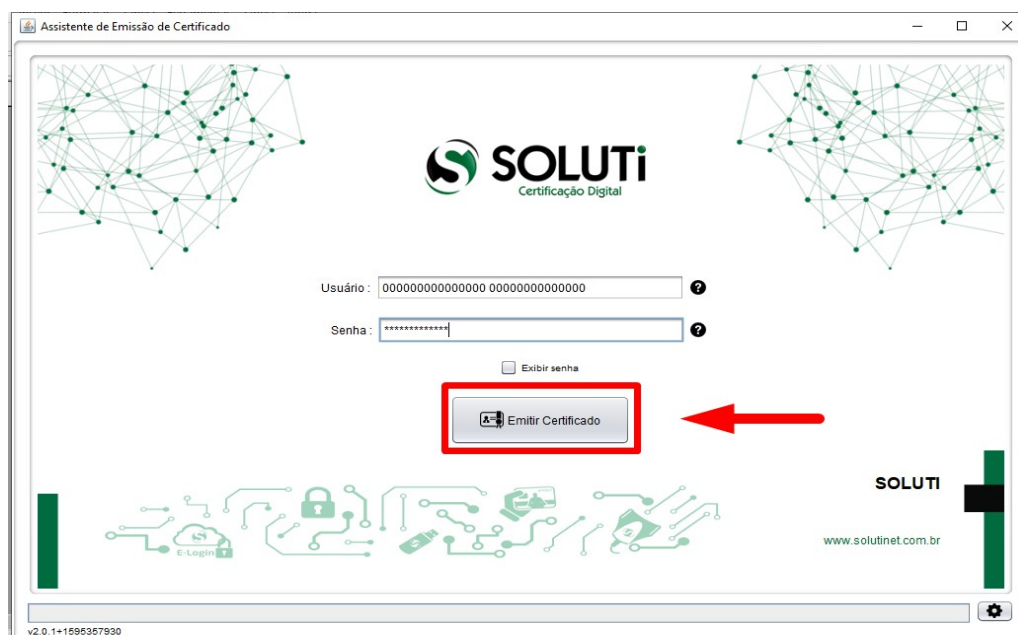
Assistente de Emissão de Certificado

SOLUTi
Certificação Digital

Usuário : 000000000000000 00000000000000

Senha : *************

Exibir senha

Emitir Certificado

SOLUTI

E-Login

www.solutinet.com.br

v2.0.1+1595357930